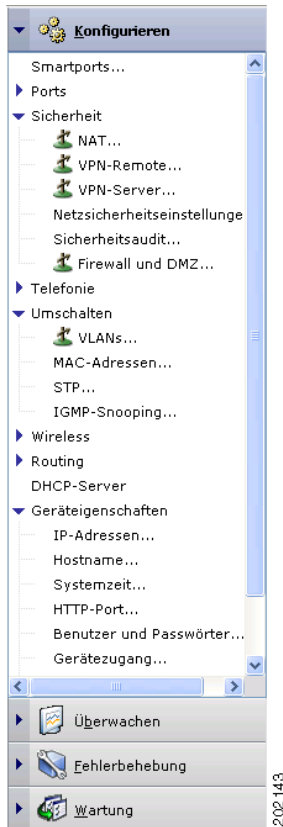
Konfigurieren

Smartports...

Ports

Sicherheit

NAT...

VPN-Remote...

VPN-Server...

Netzsicherheitseinstellunge

Sicherheitsaudit...

Firewall und DMZ...

Telefonie

Umschalten

VLANs...

MAC-Adressen...

STP...

IGMP-Snooping...

Wireless

Routing

DHCP-Server

Geräteigenschaften

IP-Adressen...

Hostname...

Systemzeit...

HTTP-Port...

Benutzer und Passwörter...

Gerätezugang...

Überwachen

Fehlerbehebung

Wartung

202143